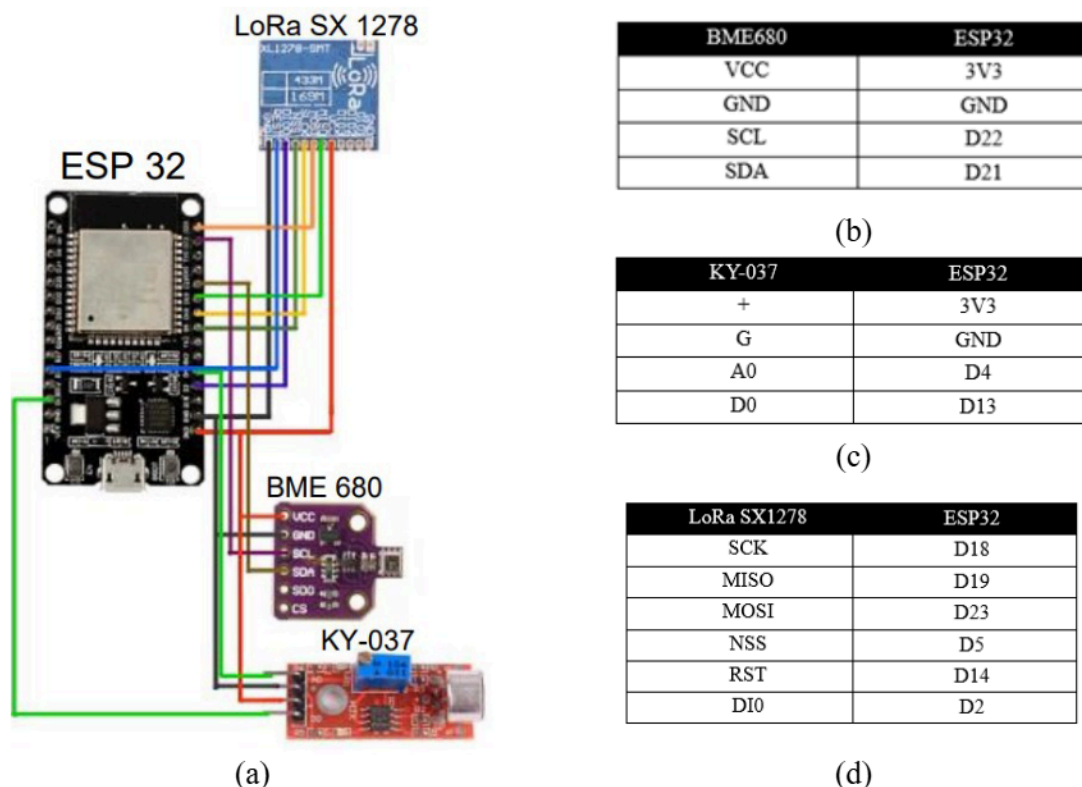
LoRa SX 1278

XL1278-SMT

433M

169M

LoRa

ESP 32

BME 680

VCC
GND
SCL
SDA
SDO
CS

KY-037

(a)

| BME680 | ESP32 |
|---|---|
| VCC | 3V3 |
| GND | GND |
| SCL | D22 |
| SDA | D21 |

(b)

| KY-037 | ESP32 |
|---|---|
| + | 3V3 |
| G | GND |
| A0 | D4 |
| D0 | D13 |

(c)

| LoRa SX1278 | ESP32 |
|---|---|
| SCK | D18 |
| MISO | D19 |
| MOSI | D23 |
| NSS | D5 |
| RST | D14 |
| DI0 | D2 |

(d)